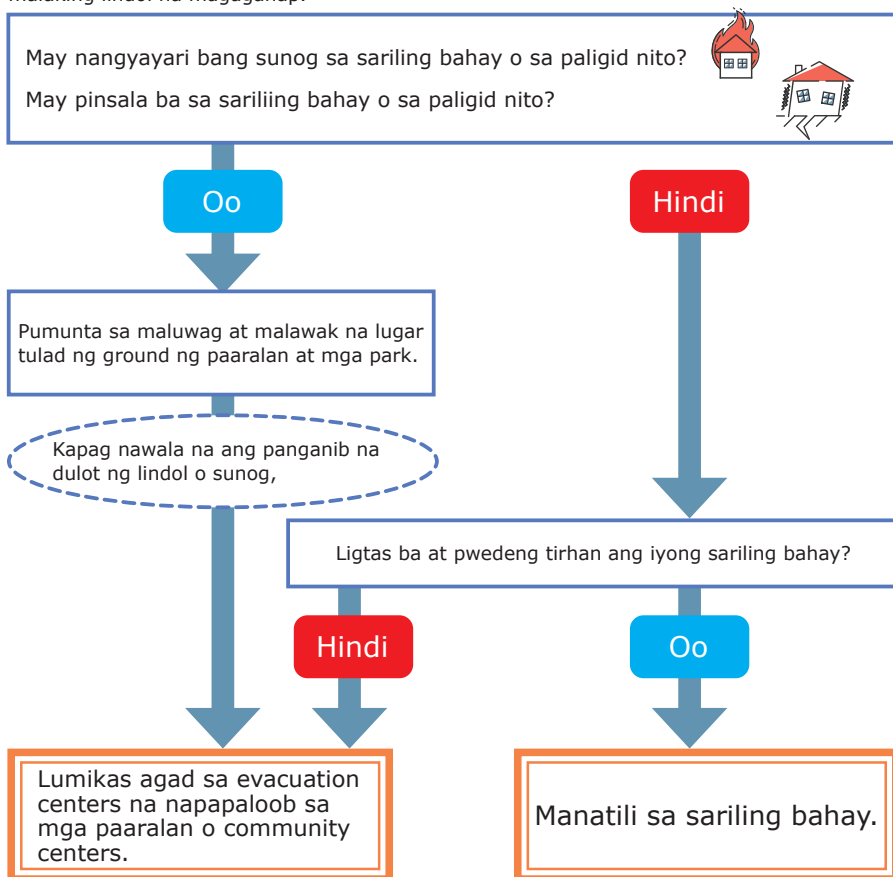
malaking lindol na magaganap.

May nangyayari bang sunog sa sariling bahay o sa paligid nito?

May pinsala ba sa sariliing bahay o sa paligid nito?

Oo

Hindi

Pumunta sa maluwag at malawak na lugar tulad ng ground ng paaralan at mga park.

Kapag nawala na ang panganib na dulot ng lindol o sunog,

Ligtas ba at pwedeng tirhan ang iyong sariling bahay?

Hindi

Oo

Lumikas agad sa evacuation centers na napapaloob sa mga paaralan o community centers.

Manatili sa sariling bahay.